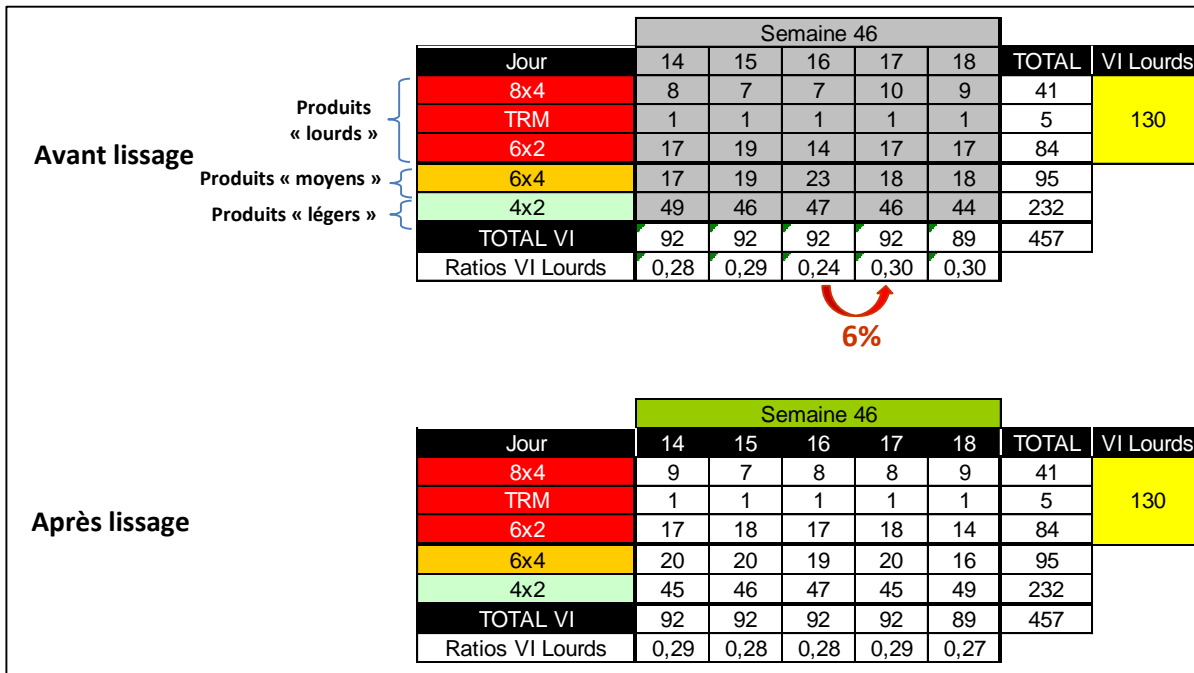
Avant lissage

Produits « lourds »
Produits « moyens »
Produits « légers »

| | Semaine 46 | | | | | | |
|---|---|---|---|---|---|---|---|
| Jour | 14 | 15 | 16 | 17 | 18 | TOTAL | VI Lourds |
| 8x4 | 8 | 7 | 7 | 10 | 9 | 41 | 130 |
| TRM | 1 | 1 | 1 | 1 | 1 | 5 | |
| 6x2 | 17 | 19 | 14 | 17 | 17 | 84 | |
| 6x4 | 17 | 19 | 23 | 18 | 18 | 95 | |
| 4x2 | 49 | 46 | 47 | 46 | 44 | 232 | |
| TOTAL VI | 92 | 92 | 92 | 92 | 89 | 457 | |
| Ratios VI Lourds | 0,28 | 0,29 | 0,24 | 0,30 | 0,30 | | |

6%

Après lissage

| | Semaine 46 | | | | | | |
|---|---|---|---|---|---|---|---|
| Jour | 14 | 15 | 16 | 17 | 18 | TOTAL | VI Lourds |
| 8x4 | 9 | 7 | 8 | 8 | 9 | 41 | 130 |
| TRM | 1 | 1 | 1 | 1 | 1 | 5 | |
| 6x2 | 17 | 18 | 17 | 18 | 14 | 84 | |
| 6x4 | 20 | 20 | 19 | 20 | 16 | 95 | |
| 4x2 | 45 | 46 | 47 | 45 | 49 | 232 | |
| TOTAL VI | 92 | 92 | 92 | 92 | 89 | 457 | |
| Ratios VI Lourds | 0,29 | 0,28 | 0,28 | 0,29 | 0,27 | | |